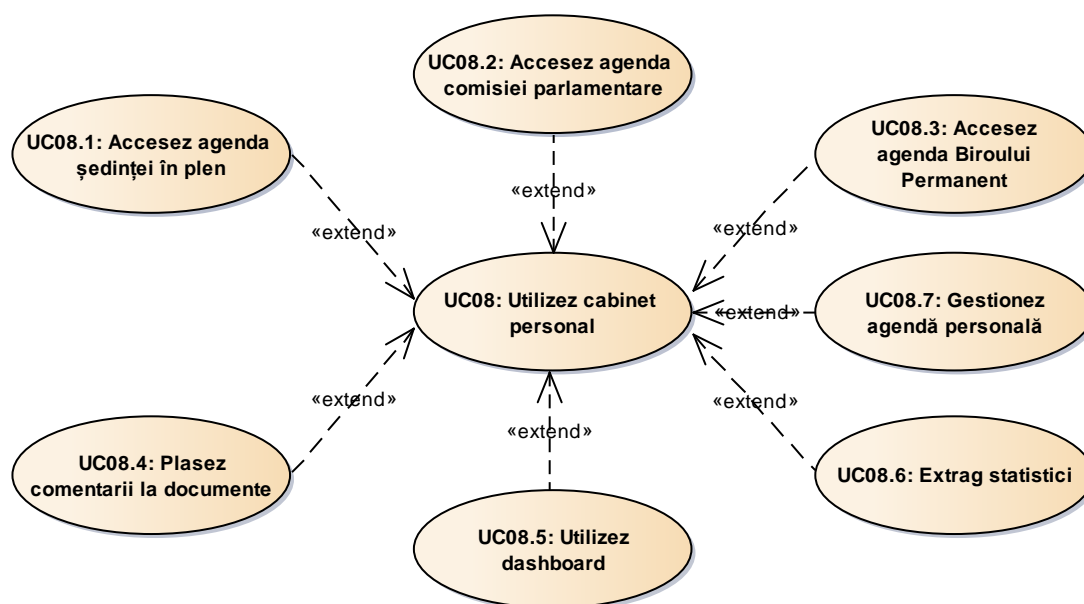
UC08.2: Accesez agenda comisiei parlamentare

UC08.1: Accesez agenda ședinței în plen

UC08.3: Accesez agenda Biroului Permanent

«extend»

«extend»

«extend»

UC08: Utilizez cabinet personal

«extend»

UC08.7: Gestionez agendă personală

«extend»

«extend»

«extend»

UC08.4: Plasez comentarii la documente

UC08.6: Extrag statistici

UC08.5: Utilizez dashboard